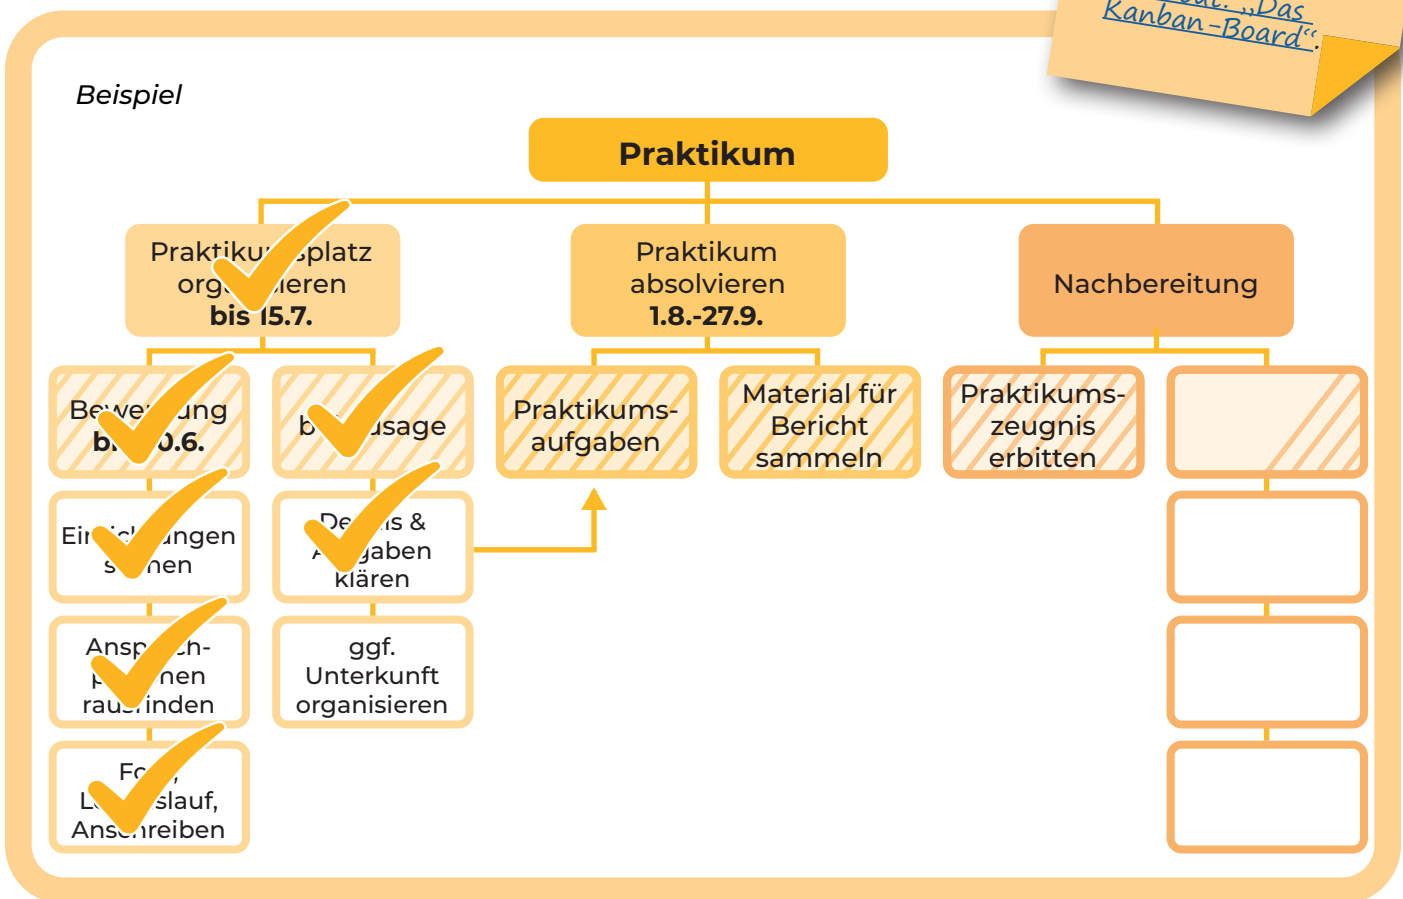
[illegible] „Das Kanban-Board".

Beispiel

Praktikum

Praktiku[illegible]splatz org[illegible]ieren bis 15.7.

Praktikum absolvieren 1.8.-27.9.

Nachbereitung

Bewe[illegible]ung b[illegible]0.6.

b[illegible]usage

Praktikums-aufgaben

Material für Bericht sammeln

Praktikums-zeugnis erbitten

Ei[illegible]ungen s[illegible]hen

De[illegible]s & A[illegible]gaben klären

Ansp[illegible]ch-p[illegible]nen rau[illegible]inden

ggf. Unterkunft organisieren

F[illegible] L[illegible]slauf, Ans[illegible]reiben